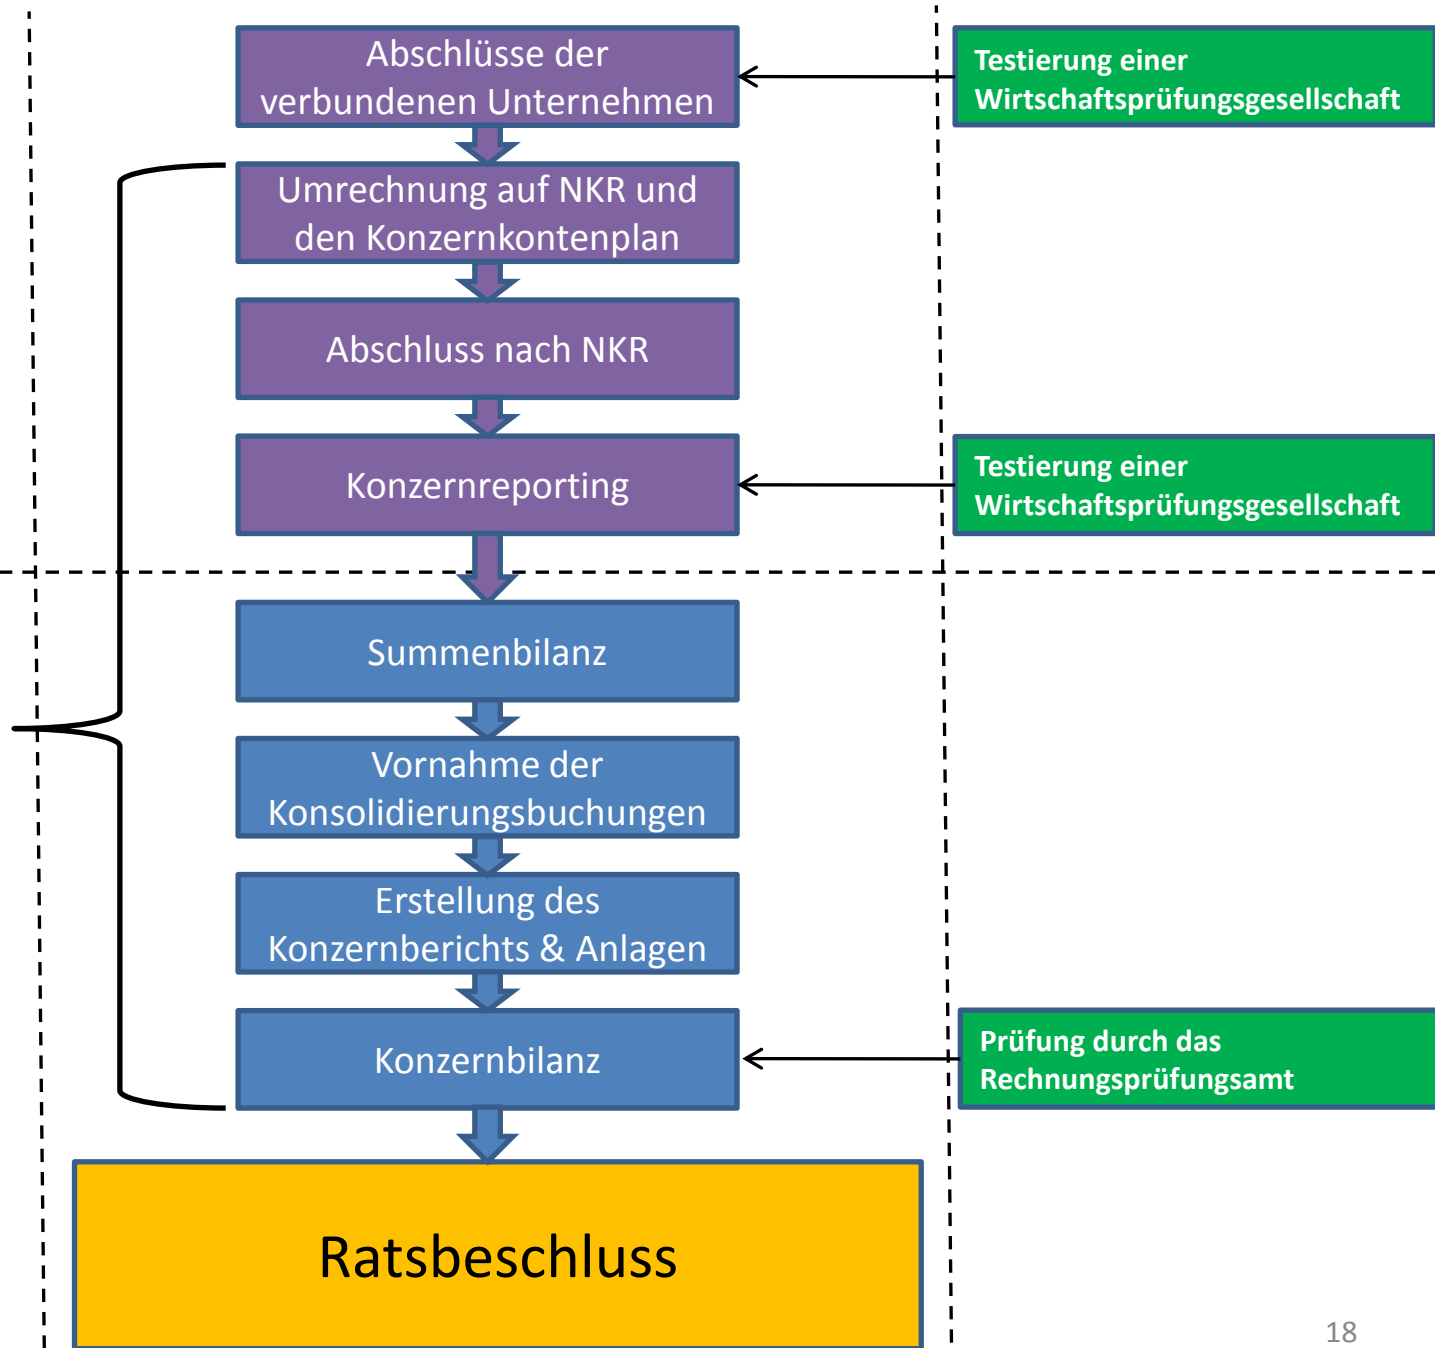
Abschlüsse der verbundenen Unternehmen

Testierung einer Wirtschaftsprüfungsgesellschaft

Umrechnung auf NKR und den Konzernkontenplan

Abschluss nach NKR

Konzernreporting

Testierung einer Wirtschaftsprüfungsgesellschaft

Summenbilanz

Vornahme der Konsolidierungsbuchungen

Erstellung des Konzernberichts & Anlagen

Konzernbilanz

Prüfung durch das Rechnungsprüfungsamt

Ratsbeschluss

18